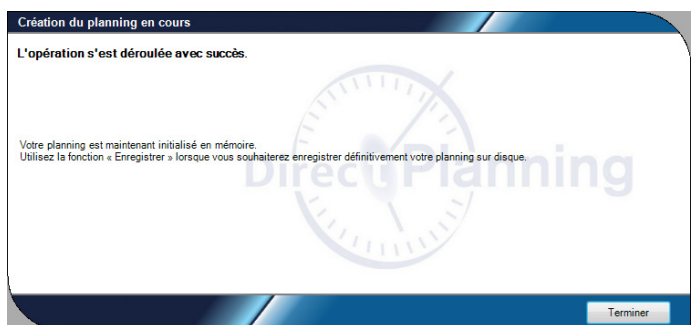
Création du planning en cours

L'opération s'est déroulée avec succès.

Votre planning est maintenant initialisé en mémoire.
Utilisez la fonction « Enregistrer » lorsque vous souhaiterez enregistrer définitivement votre planning sur disque.

DirectPlanning

Terminer